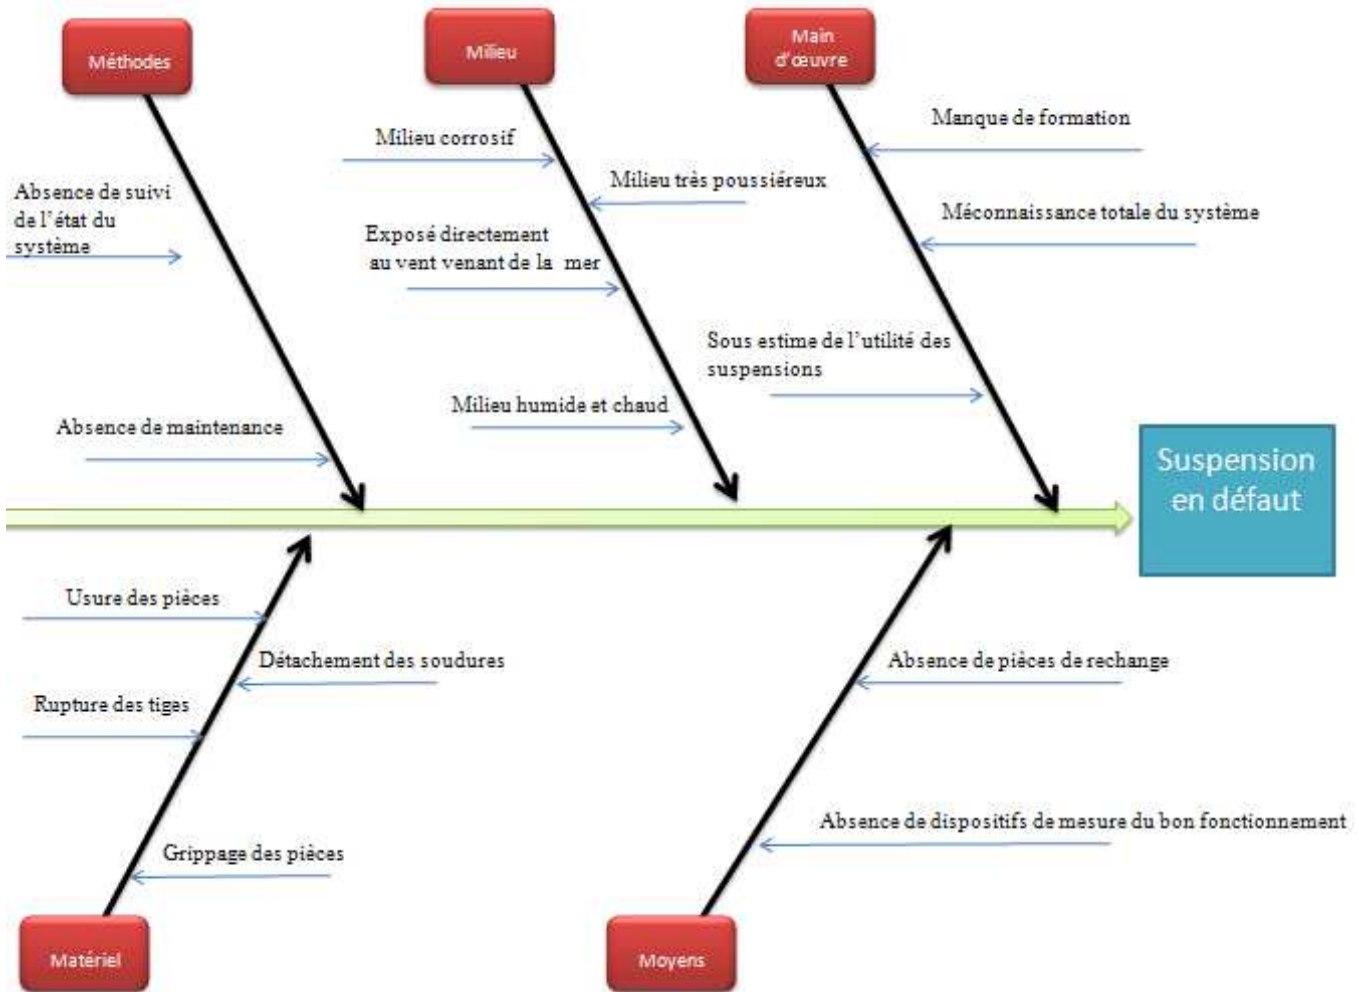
Méthodes

Milieu

Main d'œuvre

Absence de suivi de l'état du système

Absence de maintenance

Milieu corrosif

Milieu très poussiéreux

Exposé directement au vent venant de la mer

Milieu humide et chaud

Manque de formation

Méconnaissance totale du système

Sous estime de l'utilité des suspensions

Suspension en défaut

Usure des pièces

Détachement des soudures

Rupture des tiges

Grippage des pièces

Absence de pièces de rechange

Absence de dispositifs de mesure du bon fonctionnement

Matériel

Moyens